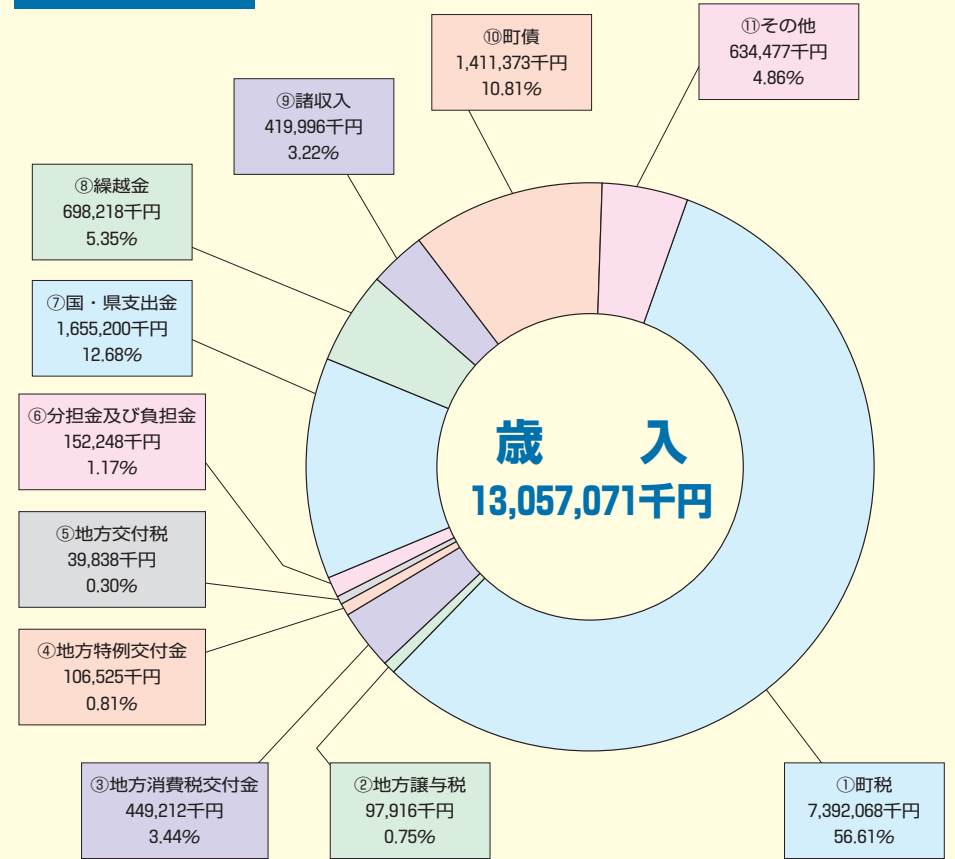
⑩町債
1,411,373千円
10.81%

⑪その他
634,477千円
4.86%

⑨諸収入
419,996千円
3.22%

⑧繰越金
698,218千円
5.35%

⑦国・県支出金
1,655,200千円
12.68%

⑥分担金及び負担金
152,248千円
1.17%

歳　入
13,057,071千円

⑤地方交付税
39,838千円
0.30%

④地方特例交付金
106,525千円
0.81%

③地方消費税交付金
449,212千円
3.44%

②地方譲与税
97,916千円
0.75%

①町税
7,392,068千円
56.61%